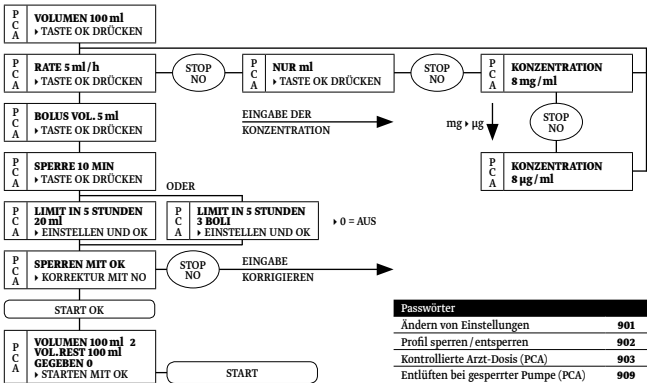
P C A VOLUMEN 100 ml
‣ TASTE OK DRÜCKEN

P C A RATE 5 ml/h
‣ TASTE OK DRÜCKEN

STOP NO

P C A NUR ml
‣ TASTE OK DRÜCKEN

STOP NO

P C A KONZENTRATION 8 mg / ml

mg ‣ µg

STOP NO

P C A KONZENTRATION 8 µg / ml

P C A BOLUS VOL. 5 ml
‣ TASTE OK DRÜCKEN

EINGABE DER KONZENTRATION

P C A SPERRE 10 MIN
‣ TASTE OK DRÜCKEN

ODER

P C A LIMIT IN 5 STUNDEN 20 ml
‣ EINSTELLEN UND OK

P C A LIMIT IN 5 STUNDEN 3 BOLI
‣ EINSTELLEN UND OK

‣ 0 = AUS

P C A SPERREN MIT OK
‣ KORREKTUR MIT NO

STOP NO

EINGABE KORRIGIEREN

START OK

P C A VOLUMEN 100 ml 2
VOL.REST 100 ml
GEGEBEN 0
‣ STARTEN MIT OK

START

| Passwörter | |
|---|---|
| Ändern von Einstellungen | 901 |
| Profil sperren / entsperren | 902 |
| Kontrollierte Arzt-Dosis (PCA) | 903 |
| Entlüften bei gesperrter Pumpe (PCA) | 909 |